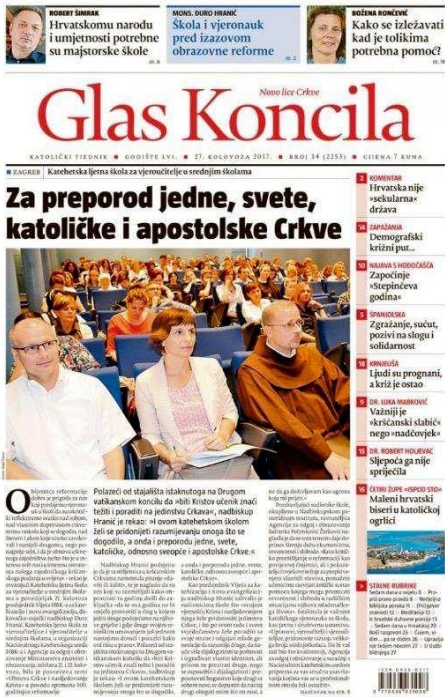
ROBERT ŠIMRAK
Hrvatskomu narodu i umjetnosti potrebne su majstorske škole
str. 6

MONS. DURO HRANIĆ
Škola i vjeronauk pred izazovom obrazovne reforme
str. 2

BOŽENA RONČEVIĆ
Kako se izležavati kad je tolikima potrebna pomoć?
str. 18

Glas Koncila
Novo lice Crkve

KATOLIČKI TJEDNIK • GODIŠTE LVI. • 27. KOLOVOZA 2017. • BROJ 34 (2255) • CIJENA 7 KUNA

ZAGREB Katehetska ljetna škola za vjeroučitelje u srednjim školama

Za preporod jedne, svete, katoličke i apostolske Crkve

2 KOMENTAR
Hrvatska nije »sekularna« država

4 ZAPAŽANJA
Demografski križni put...

10 NAJAVA S HODOČAŠĆA
Započinje »Stepinčeva godina«

12 ŠPANJOLSKA
Zgražanje, sućut, pozivi na slogu i solidarnost

18 KNJIŽUŠA
Ljudi su prognani, a križ je ostao

19 DR. LUKA MARKOVIĆ
Važniji je »kršćanski slabić« nego »nadčovjek«

15 DR. ROBERT HOLJEVAC
Sljepoća ga nije spriječila

16 ČETIRI ŽUPE »SPOJID STO«
Maleni hrvatski biseri u katoličkoj ogrlici

Polazeći od stajališta istaknutoga na Drugom vatikanskom koncilu da »biti Kristov učenik znači težiti i poraditi na jedinstvu Crkava«, nadbiskup Hranić je rekao: »I ovom katehetskom školom želi se pridonijeti razumijevanju onoga što se dogodilo, a onda i preporodu jedne, svete, katoličke, odnosno sveopće i apostolske Crkve.«

O
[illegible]

STALNE RUBRIKE
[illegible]

ISSN 0436-0311